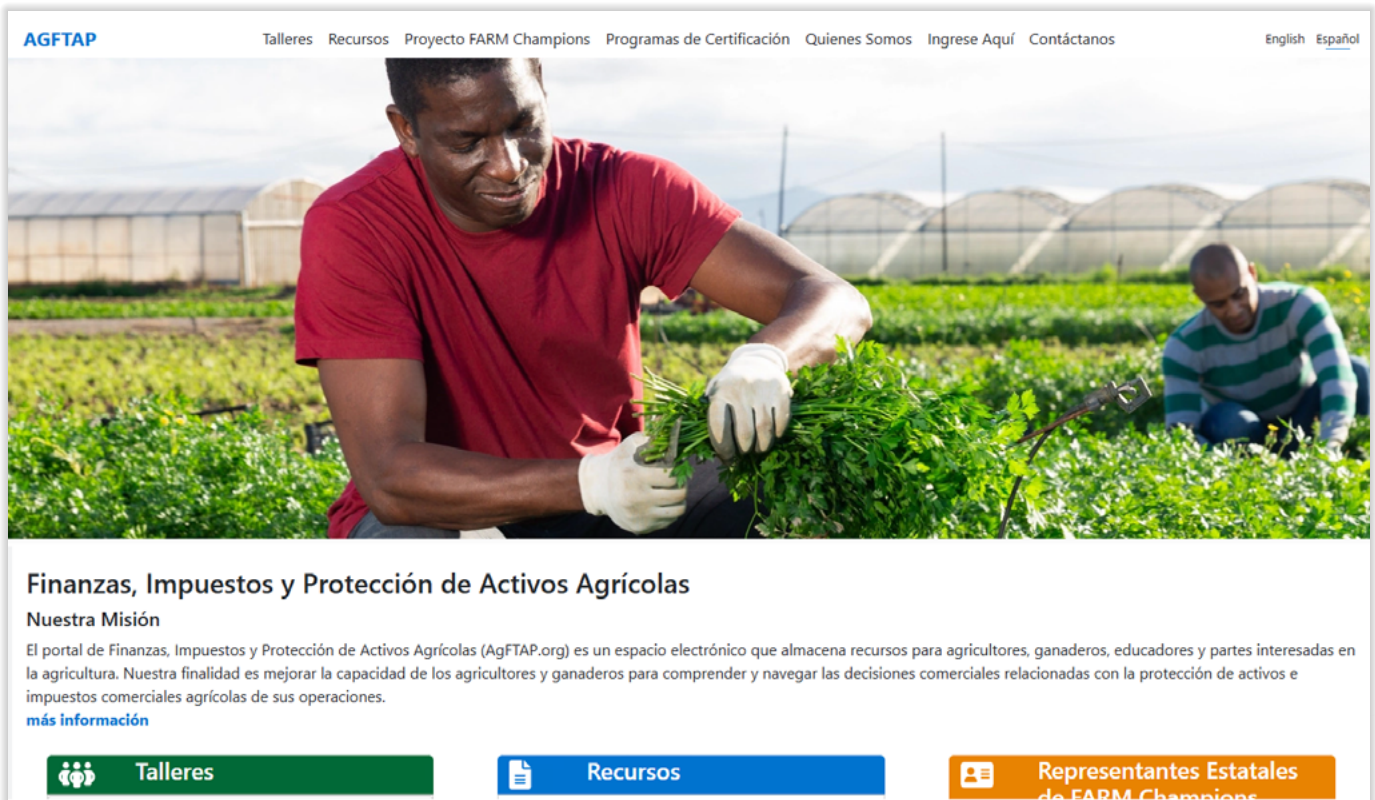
AGFTAP

Talleres Recursos Proyecto FARM Champions Programas de Certificación Quienes Somos Ingrese Aquí Contáctanos

English Español

Finanzas, Impuestos y Protección de Activos Agrícolas

Nuestra Misión

El portal de Finanzas, Impuestos y Protección de Activos Agrícolas (AgFTAP.org) es un espacio electrónico que almacena recursos para agricultores, ganaderos, educadores y partes interesadas en la agricultura. Nuestra finalidad es mejorar la capacidad de los agricultores y ganaderos para comprender y navegar las decisiones comerciales relacionadas con la protección de activos e impuestos comerciales agrícolas de sus operaciones.

más información

Talleres

Recursos

Representantes Estatales de FARM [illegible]